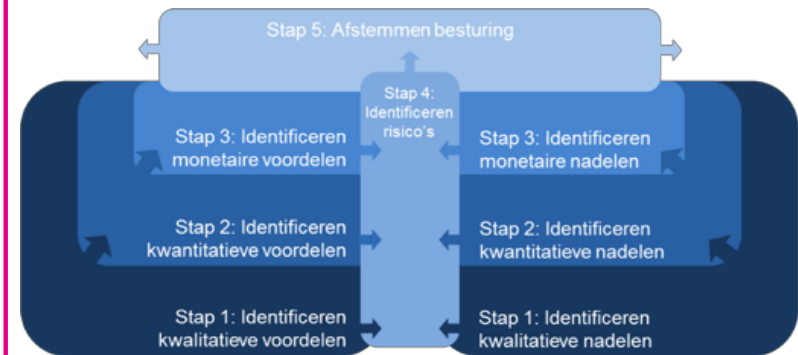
Stap 5: Afstemmen besturing

Stap 4: Identificeren risico's

Stap 3: Identificeren monetaire voordelen

Stap 3: Identificeren monetaire nadelen

Stap 2: Identificeren kwantitatieve voordelen

Stap 2: Identificeren kwantitatieve nadelen

Stap 1: Identificeren kwalitatieve voordelen

Stap 1: Identificeren kwalitatieve nadelen